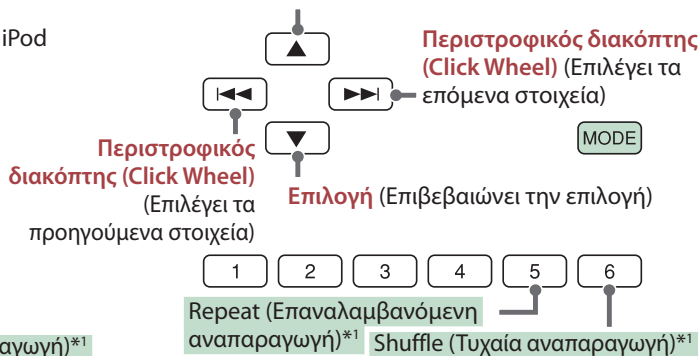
iPod

Περιστροφικός διακόπτης (Click Wheel) (Επιλέγει τα επόμενα στοιχεία)

MODE

Περιστροφικός διακόπτης (Click Wheel) (Επιλέγει τα προηγούμενα στοιχεία)

Επιλογή (Επιβεβαιώνει την επιλογή)

1 2 3 4 5 6

Repeat (Επαναλαμβανόμενη αναπαραγωγή)$^{*1}$

Shuffle (Τυχαία αναπαραγωγή)$^{*1}$

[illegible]αγωγή)$^{*1}$